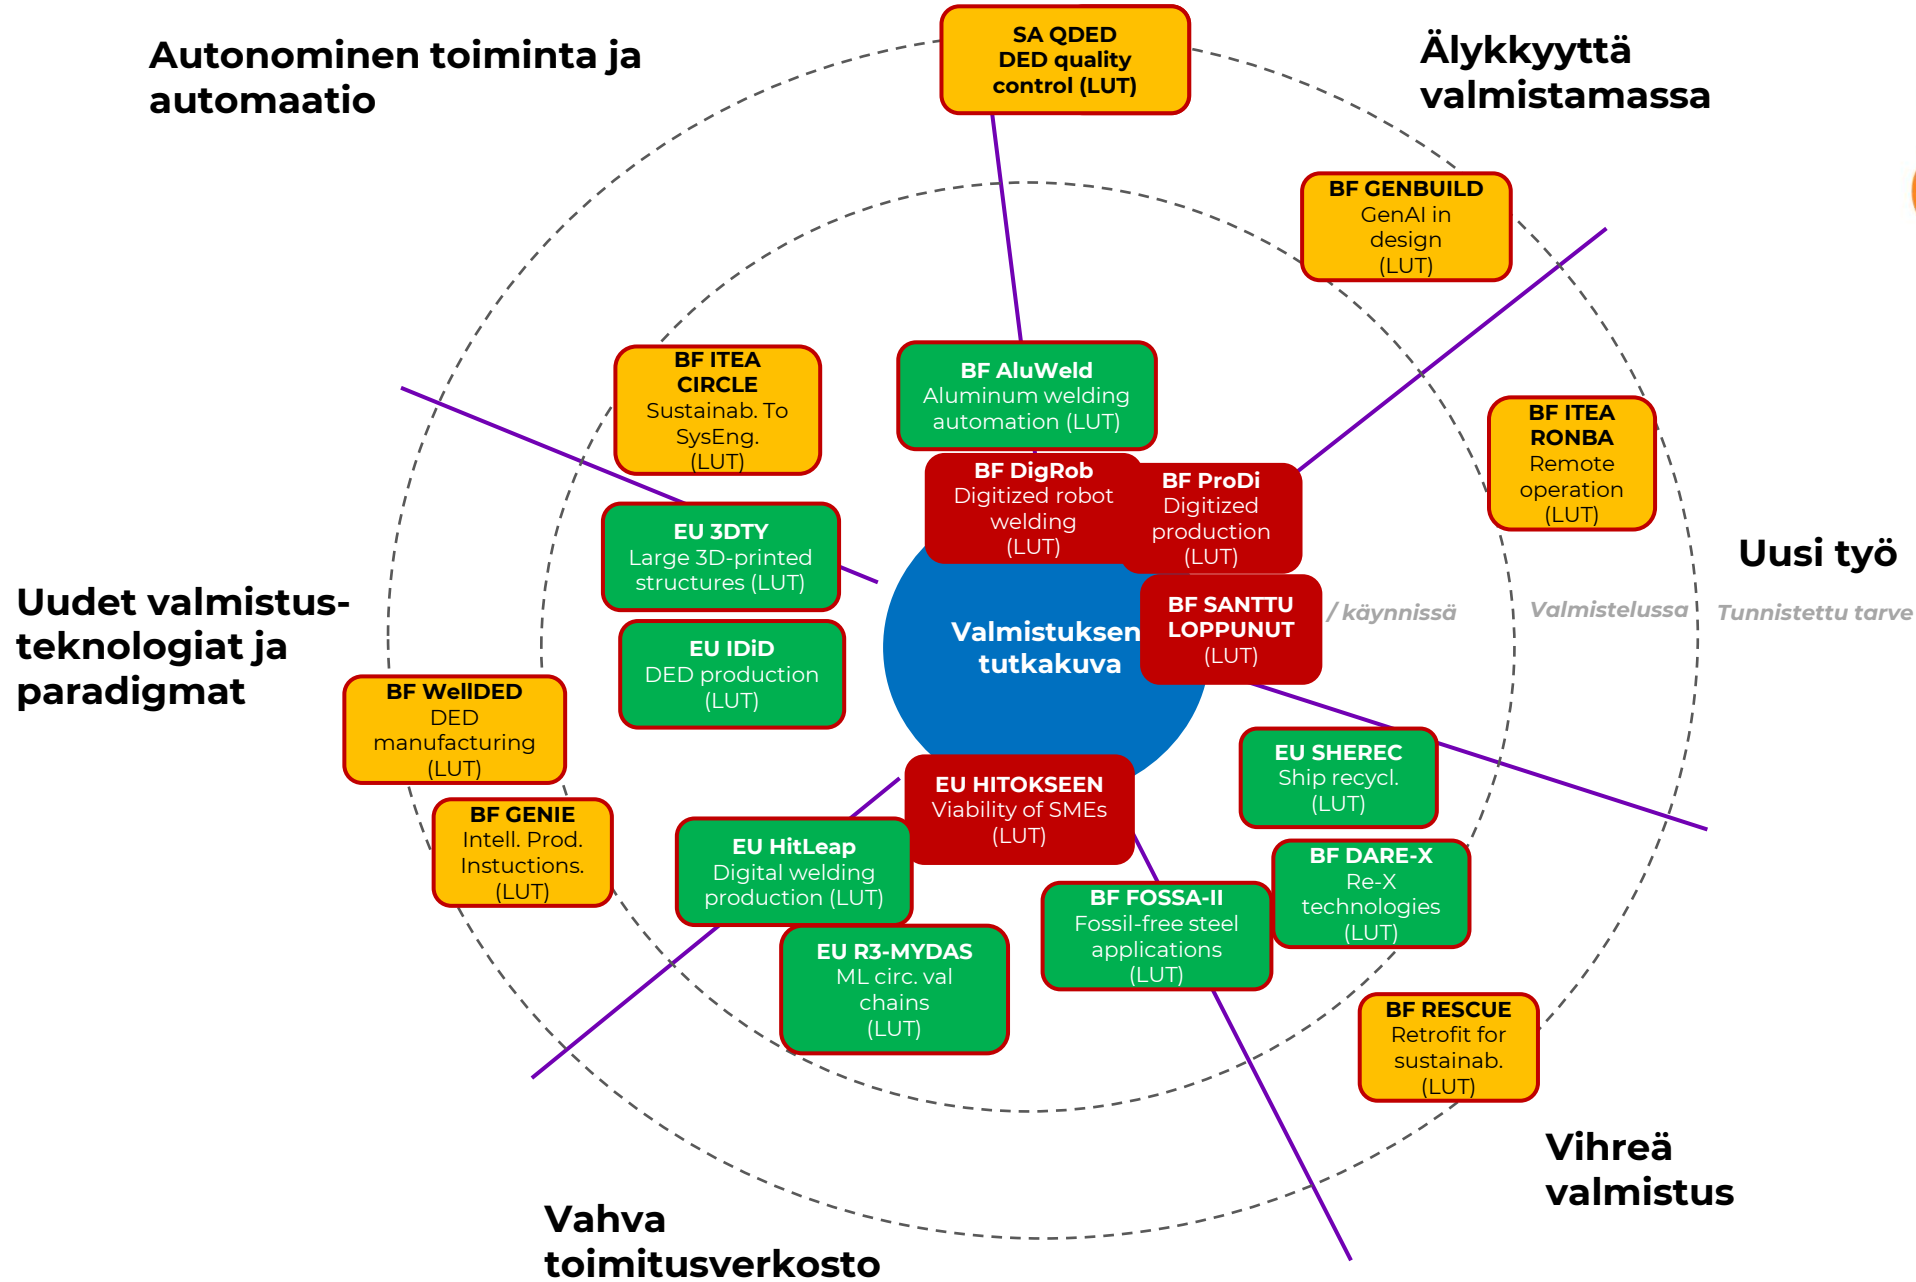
Autonominen toiminta ja automaatio

SA QDED
DED quality control (LUT)

Älykkyyttä valmistamassa

BF GENBUILD
GenAI in design (LUT)

BF ITEA CIRCLE
Sustainab. To SysEng. (LUT)

BF AluWeld
Aluminum welding automation (LUT)

BF ITEA RONBA
Remote operation (LUT)

BF DigRob
Digitized robot welding (LUT)

BF ProDi
Digitized production (LUT)

EU 3DTY
Large 3D-printed structures (LUT)

Uusi työ

Uudet valmistus-teknologiat ja paradigmat

Valmistuksen tutkakuva

BF SANTTU LOPPUNUT (LUT)

/ käynnissä

Valmistelussa

Tunnistettu tarve

EU IDiD
DED production (LUT)

BF WellDED
DED manufacturing (LUT)

EU SHEREC
Ship recycl. (LUT)

EU HITOKSEEN
Viability of SMEs (LUT)

BF GENIE
Intell. Prod. Instuctions. (LUT)

EU HitLeap
Digital welding production (LUT)

BF DARE-X
Re-X technologies (LUT)

BF FOSSA-II
Fossil-free steel applications (LUT)

EU R3-MYDAS
ML circ. val chains (LUT)

BF RESCUE
Retrofit for sustainab. (LUT)

Vihreä valmistus

Vahva toimitusverkosto